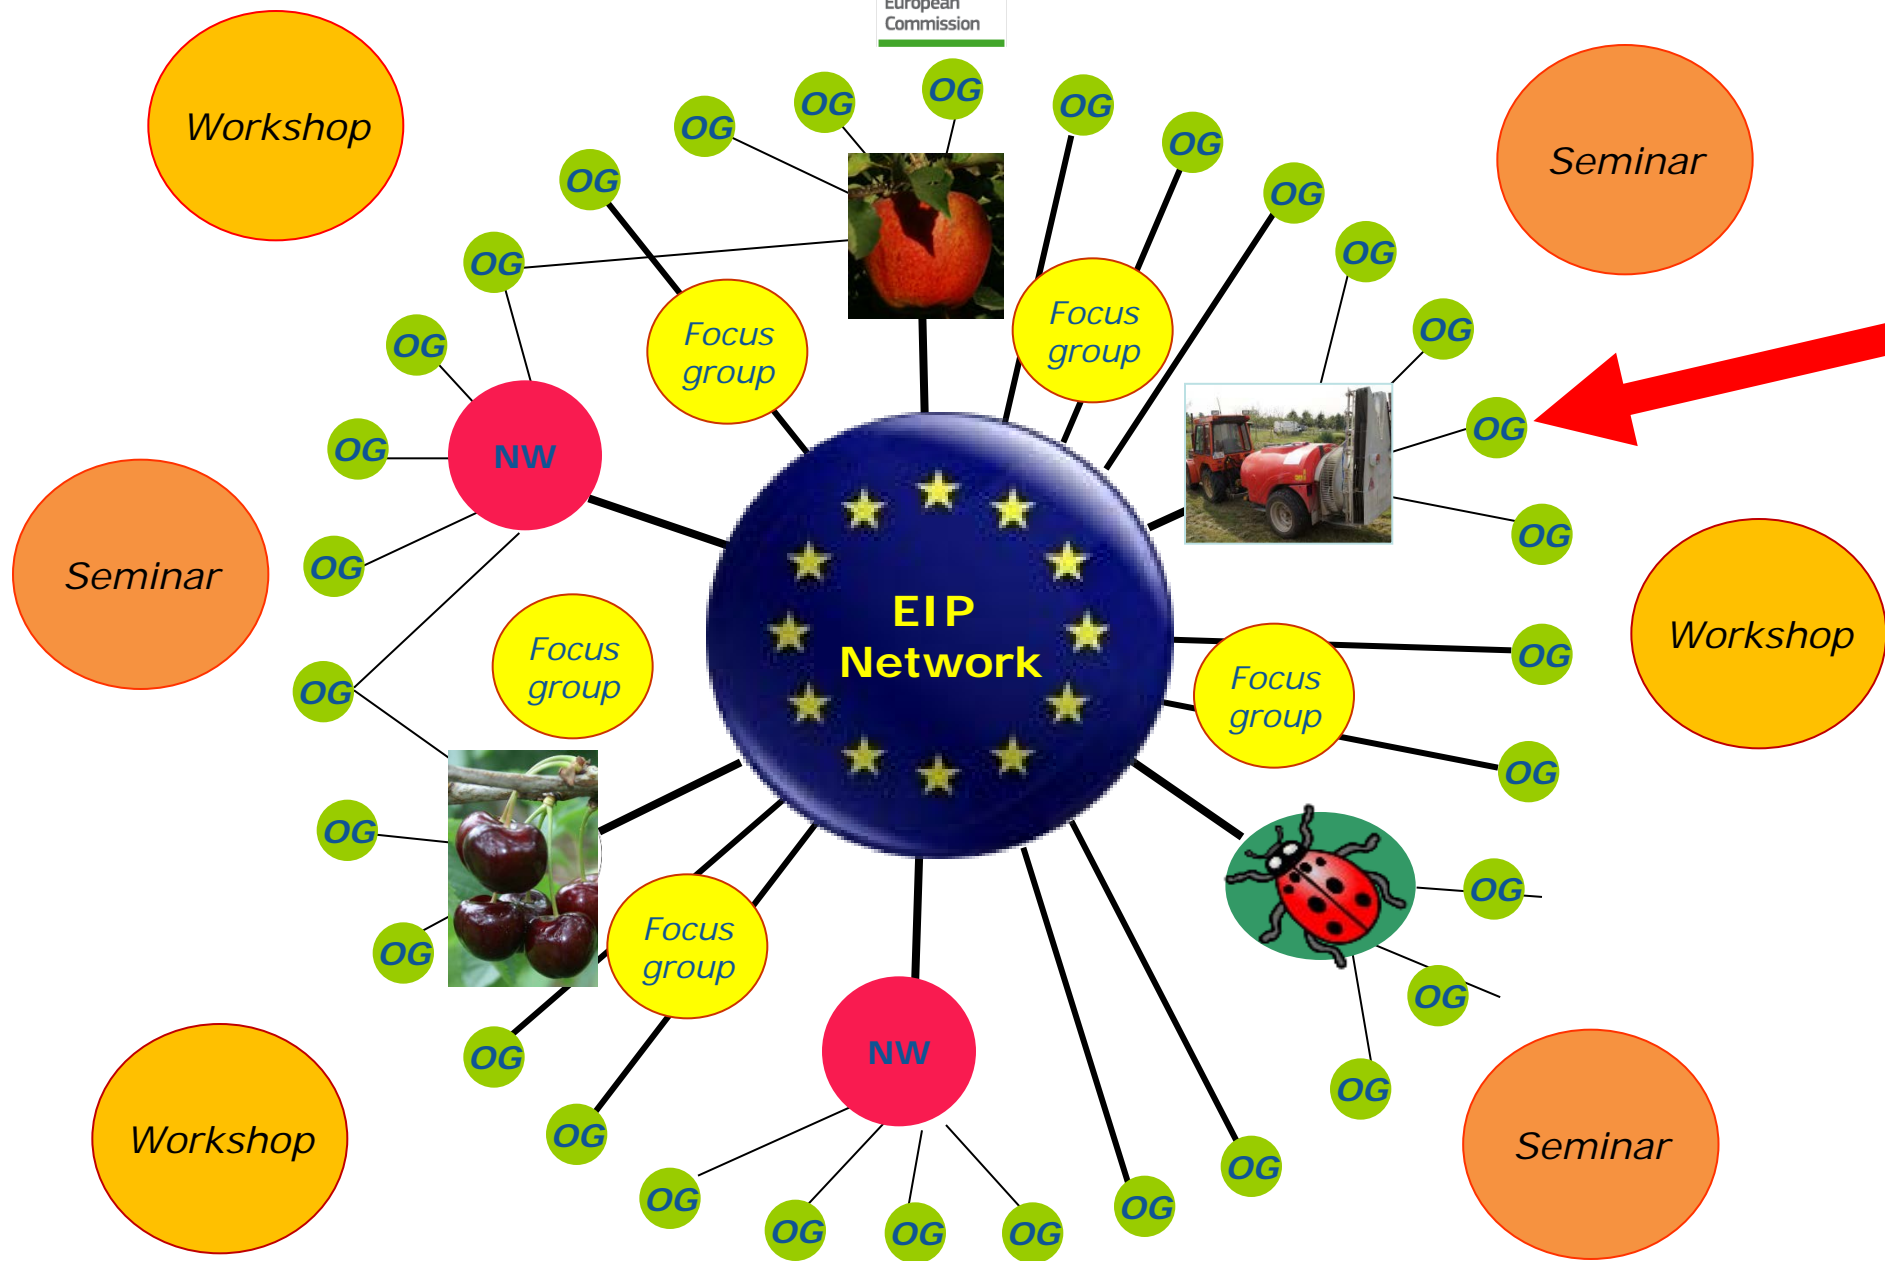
European Commission

Workshop

Seminar

Seminar

Workshop

Workshop

Seminar

OG OG OG OG OG OG OG OG OG OG

Focus group

Focus group

Focus group

Focus group

Focus group

NW

NW

EIP Network

OG OG OG OG OG OG OG OG OG OG OG OG OG OG OG OG OG OG OG OG OG OG OG OG OG OG OG OG